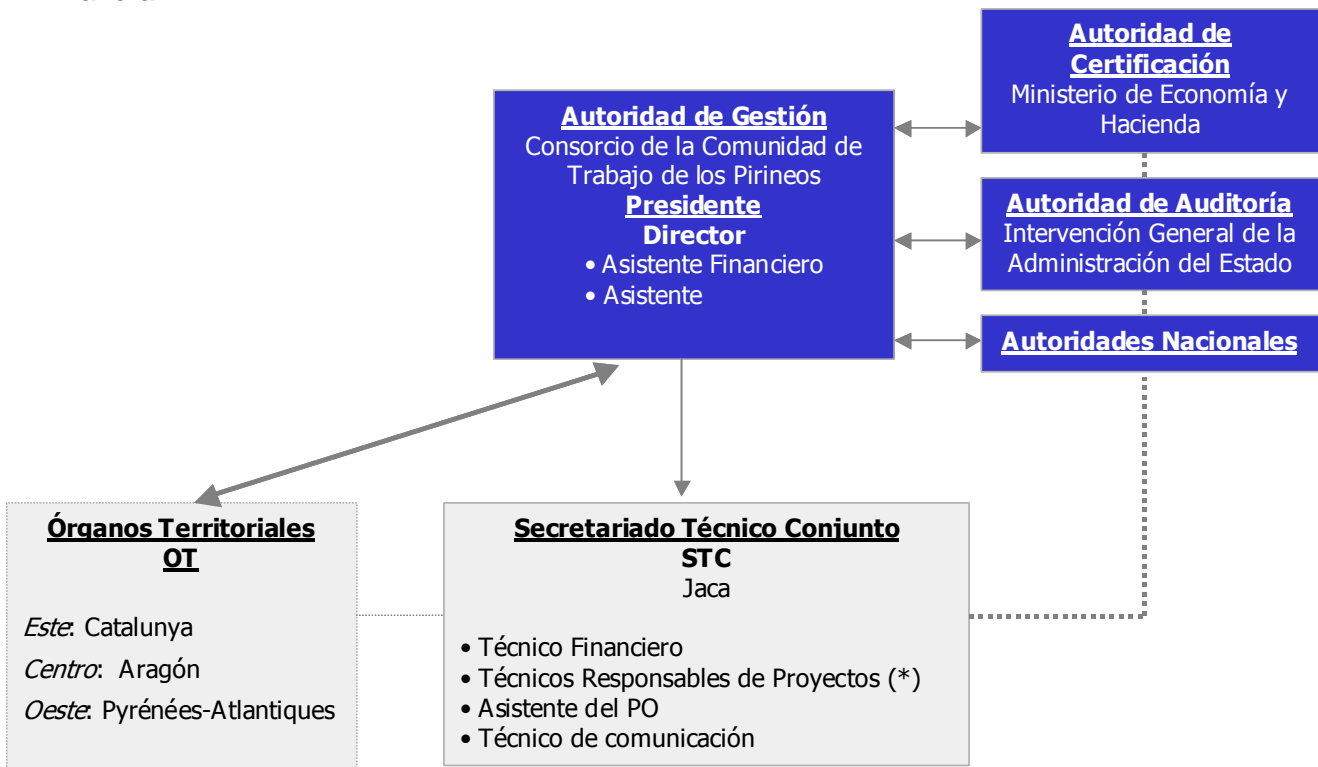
**Autoridad de Gestión**
Consorcio de la Comunidad de Trabajo de los Pirineos
**Presidente**
**Director**
• Asistente Financiero
• Asistente

**Autoridad de Certificación**
Ministerio de Economía y Hacienda

**Autoridad de Auditoría**
Intervención General de la Administración del Estado

**Autoridades Nacionales**

**Órganos Territoriales OT**

*Este*: Catalunya
*Centro*: Aragón
*Oeste*: Pyrénées-Atlantiques

**Secretariado Técnico Conjunto**
**STC**
Jaca

• Técnico Financiero
• Técnicos Responsables de Proyectos (*)
• Asistente del PO
• Técnico de comunicación